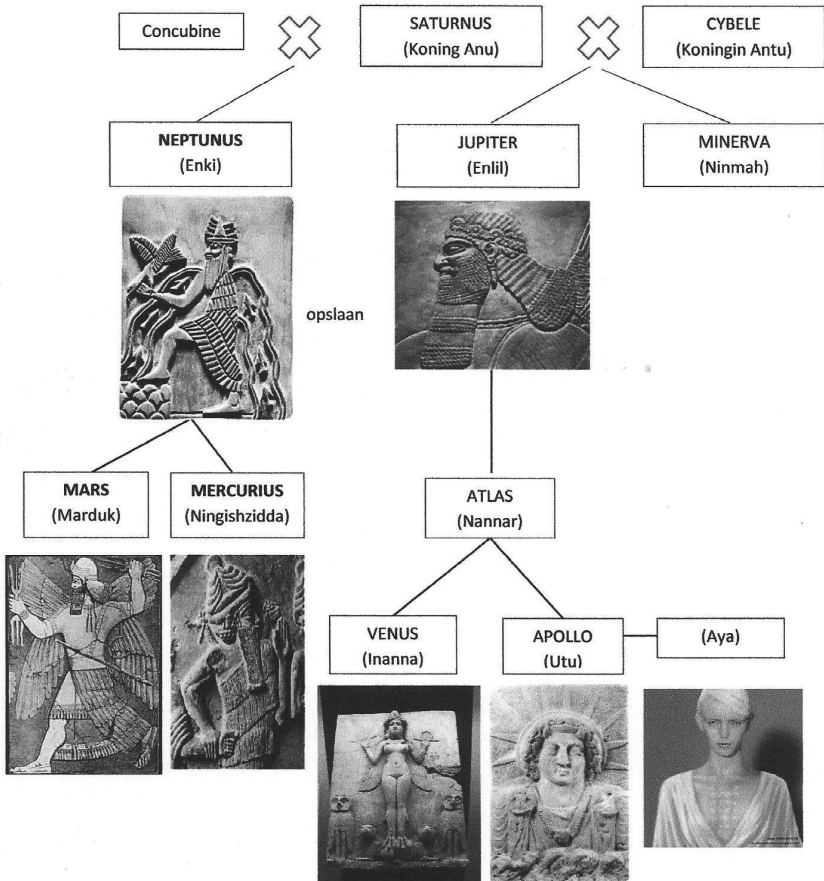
Concubine

SATURNUS
(Koning Anu)

CYBELE
(Koningin Antu)

NEPTUNUS
(Enki)

JUPITER
(Enlil)

MINERVA
(Ninmah)

opslaan

MARS
(Marduk)

MERCURIUS
(Ningishzidda)

ATLAS
(Nannar)

VENUS
(Inanna)

APOLLO
(Utu)

(Aya)